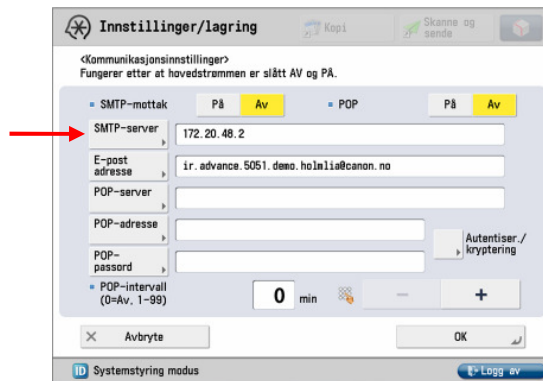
Innstillinger/lagring

Kopi

Skanne og sende

<Kommunikasjonsinnstillinger>
Fungerer etter at hovedstrømmen er slått AV og PÅ.

SMTP-mottak

På

Av

POP

På

Av

SMTP-server

172.20.48.2

E-post adresse

ir.advance.5051.demo.holmlia@canon.no

POP-server

POP-adresse

Autentiser./ kryptering

POP-passord

POP-intervall (0=Av, 1-99)

0

min

−

+

Avbryte

OK

Systemstyring modus

Logg av